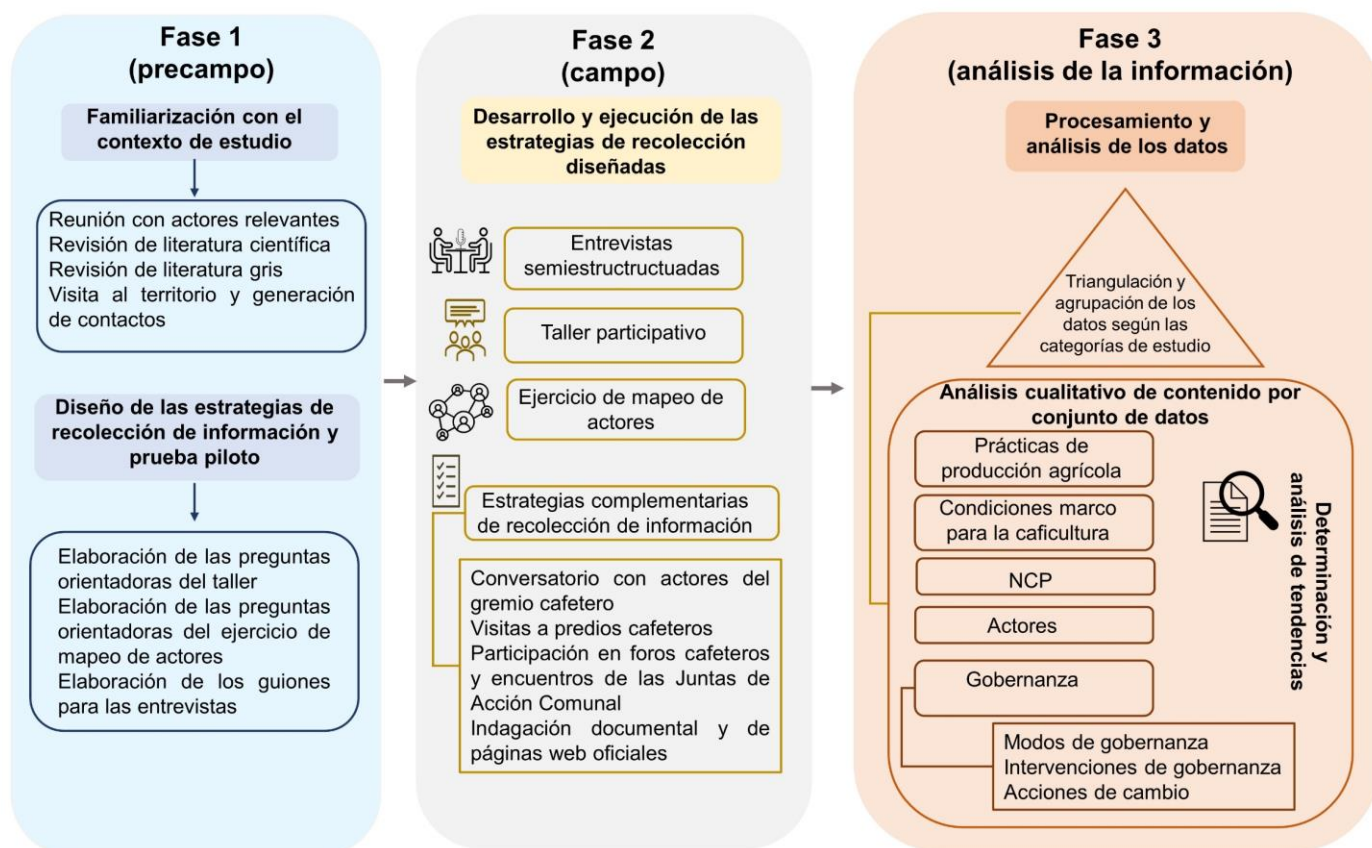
Fase 1
(precampo)

Familiarización con el contexto de estudio

Reunión con actores relevantes
Revisión de literatura científica
Revisión de literatura gris
Visita al territorio y generación de contactos

Diseño de las estrategias de recolección de información y prueba piloto

Elaboración de las preguntas orientadoras del taller
Elaboración de las preguntas orientadoras del ejercicio de mapeo de actores
Elaboración de los guiones para las entrevistas

Fase 2
(campo)

Desarrollo y ejecución de las estrategias de recolección diseñadas

Entrevistas semiestructuctuadas

Taller participativo

Ejercicio de mapeo de actores

Estrategias complementarias de recolección de información

Conversatorio con actores del gremio cafetero
Visitas a predios cafeteros
Participación en foros cafeteros y encuentros de las Juntas de Acción Comunal
Indagación documental y de páginas web oficiales

Fase 3
(análisis de la información)

Procesamiento y análisis de los datos

Triangulación y agrupación de los datos según las categorías de estudio

Análisis cualitativo de contenido por conjunto de datos

Prácticas de producción agrícola

Condiciones marco para la caficultura

NCP

Actores

Gobernanza

Modos de gobernanza
Intervenciones de gobernanza
Acciones de cambio

Determinación y análisis de tendencias